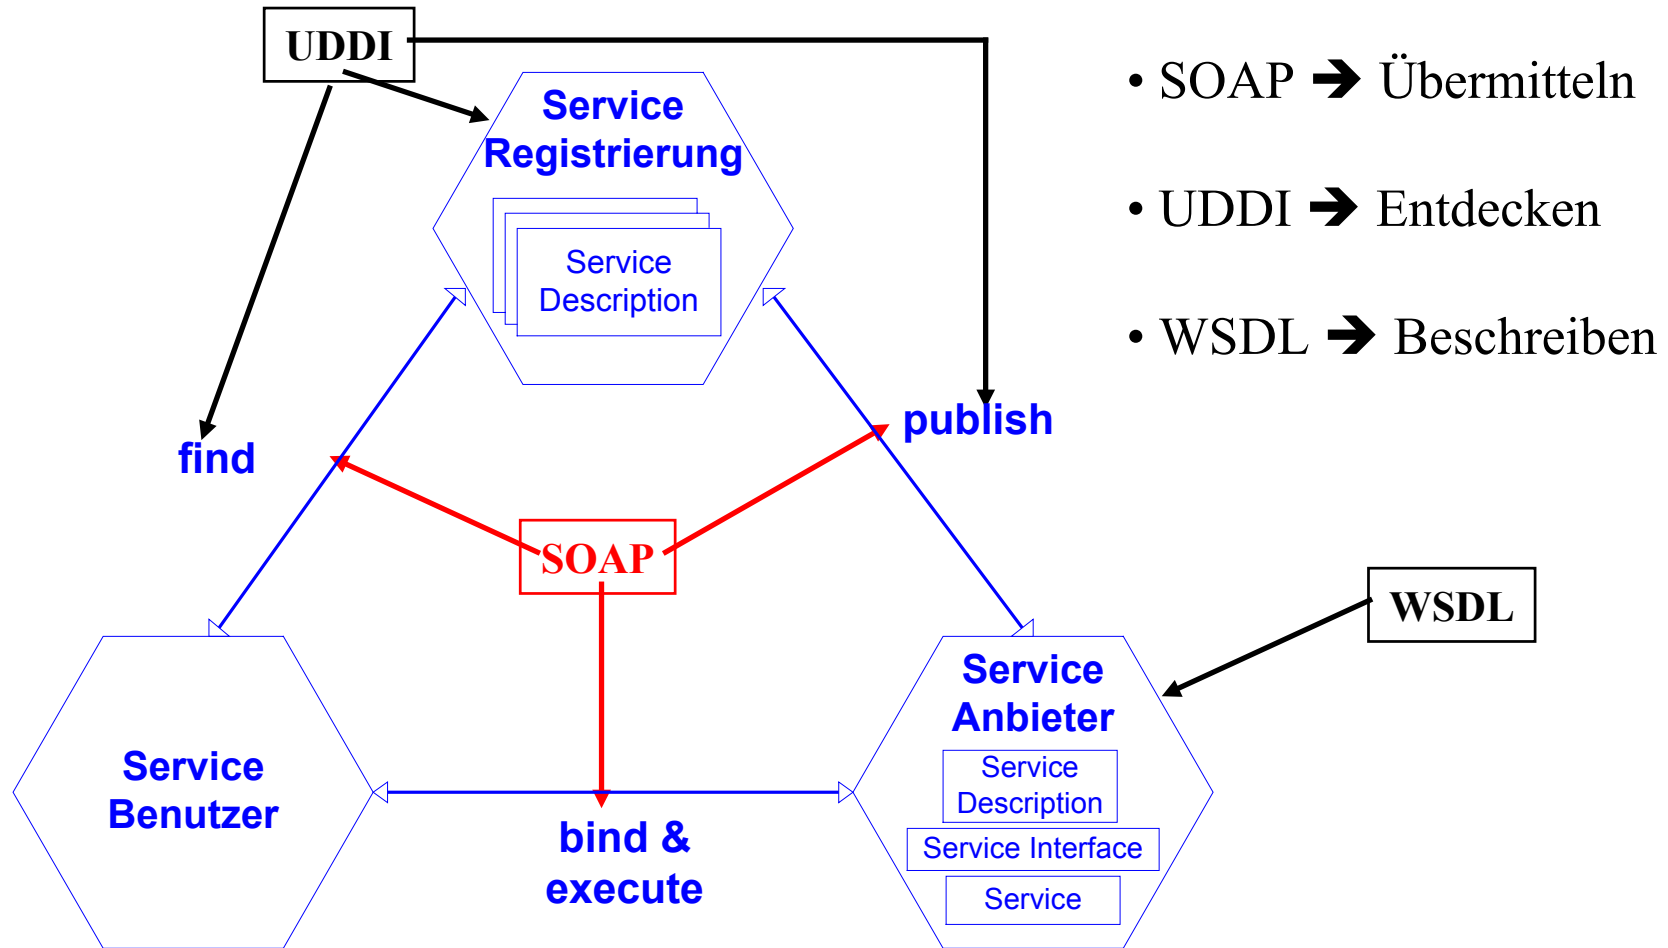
UDDI

Service Registrierung

Service Description

• SOAP ➔ Übermitteln

• UDDI ➔ Entdecken

• WSDL ➔ Beschreiben

find

publish

SOAP

WSDL

Service Benutzer

bind & execute

Service Anbieter

Service Description

Service Interface

Service